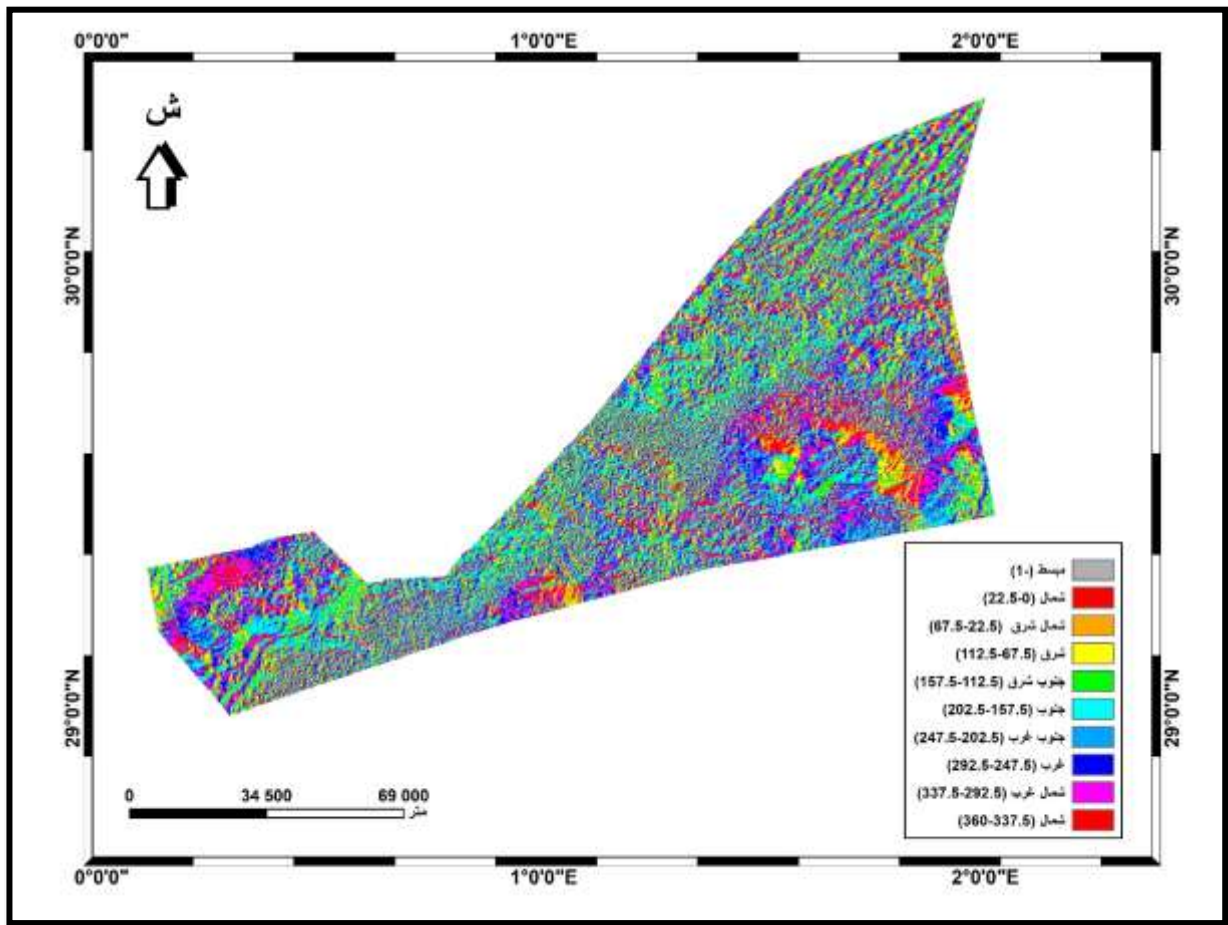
0°0'0"
1°0'0"E
2°0'0"E

ش

30°0'0"N
30°0'0"N
29°0'0"N
29°0'0"N

مسطح (-1)
شمال (0-22.5)
شمال شرق (22.5-67.5)
شرق (67.5-112.5)
جنوب شرق (112.5-157.5)
جنوب (157.5-202.5)
جنوب غرب (202.5-247.5)
غرب (247.5-292.5)
شمال غرب (292.5-337.5)
شمال (337.5-360)

0
34 500
69 000
متر

0°0'0"
1°0'0"E
2°0'0"E